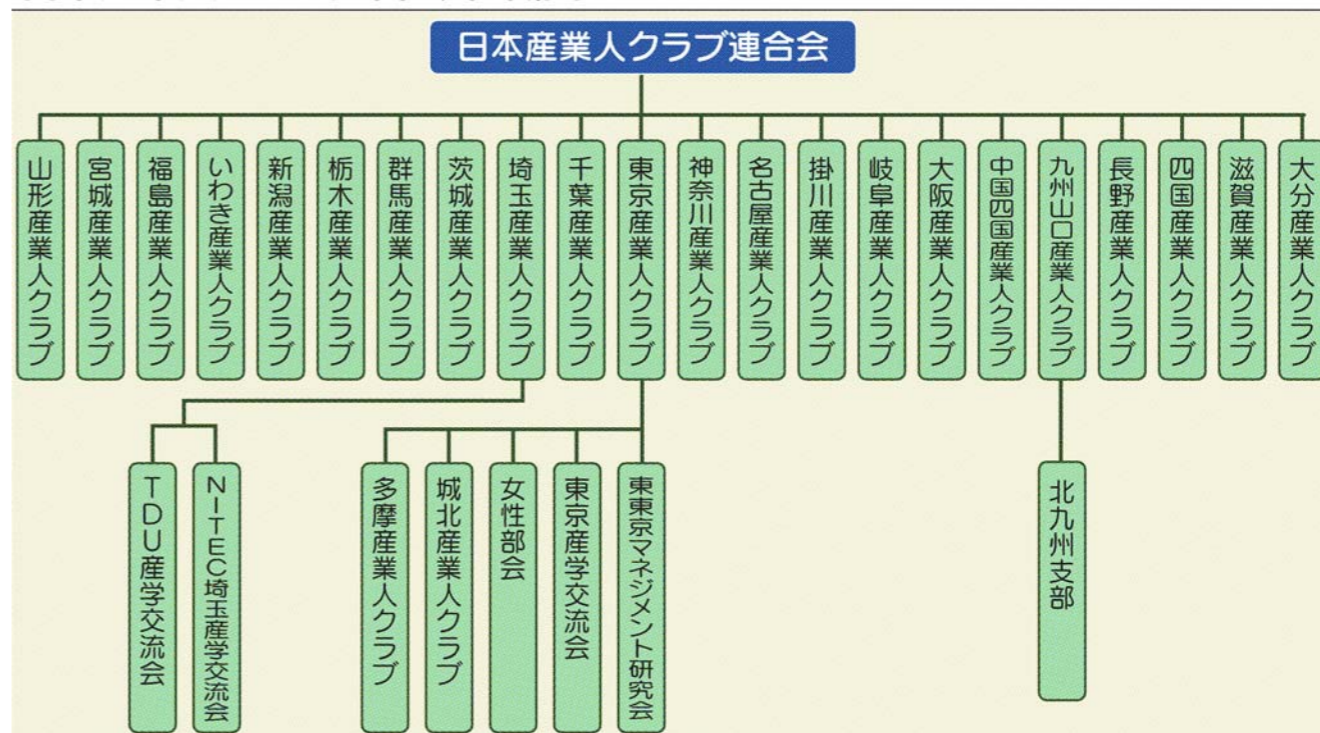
日本産業人クラブ連合会

山形産業人クラブ
宮城産業人クラブ
福島産業人クラブ
いわき産業人クラブ
新潟産業人クラブ
栃木産業人クラブ
群馬産業人クラブ
茨城産業人クラブ
埼玉産業人クラブ
千葉産業人クラブ
東京産業人クラブ
神奈川産業人クラブ
名古屋産業人クラブ
掛川産業人クラブ
岐阜産業人クラブ
大阪産業人クラブ
中国四国産業人クラブ
九州山口産業人クラブ
長野産業人クラブ
四国産業人クラブ
滋賀産業人クラブ
大分産業人クラブ

TDU産学交流会
NITEC埼玉産学交流会

多摩産業人クラブ
城北産業人クラブ
女性部会
東京産学交流会
東東京マネジメント研究会

北九州支部